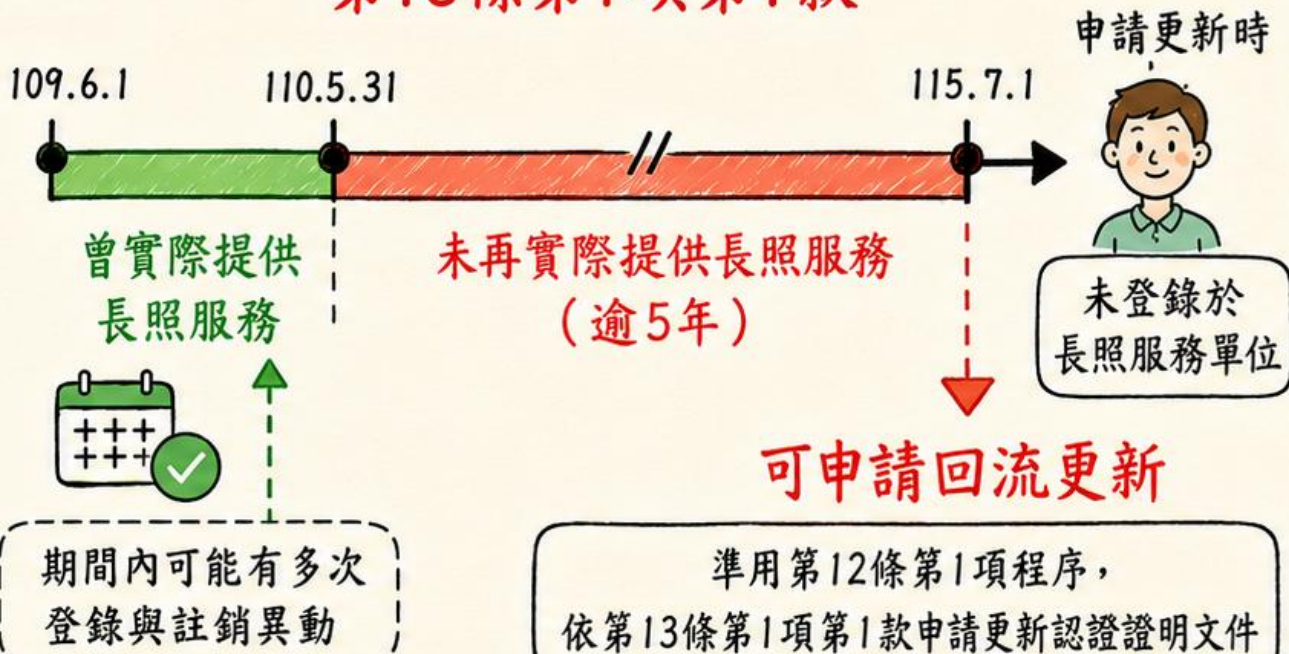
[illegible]

申請更新時

109.6.1

110.5.31

115.7.1

曾實際提供長照服務

未再實際提供長照服務（逾5年）

未登錄於長照服務單位

可申請回流更新

期間內可能有多次登錄與註銷異動

準用第12條第1項程序，依第13條第1項第1款申請更新認證證明文件